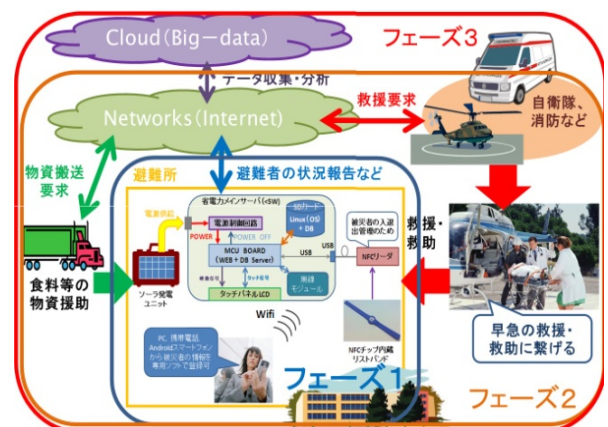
Cloud（Big－data）

フェーズ3

データ収集・分析

Networks（Internet）

救援要求

自衛隊、消防など

物資搬送要求

避難所

避難者の状況報告など

省電力メインサーバ（<5W）

電源制御

電源制御回路

POWER

POWER OFF

SDカード

Linux（OS）+ DB

MCU BOARD（WEB + DB Server）

USB

被災者の入退出管理のため

NFCリーダ

無線モジュール

タッチパネルLCD

ソーラ発電ユニット

救援・救助

食料等の物資援助

Wifi

PC、携帯電話、Androidスマートフォンから被災者の情報を専用ソフトで登録可

NFCチップ内蔵リストバンド

早急の救援・救助に繋げる

フェーズ1

フェーズ2